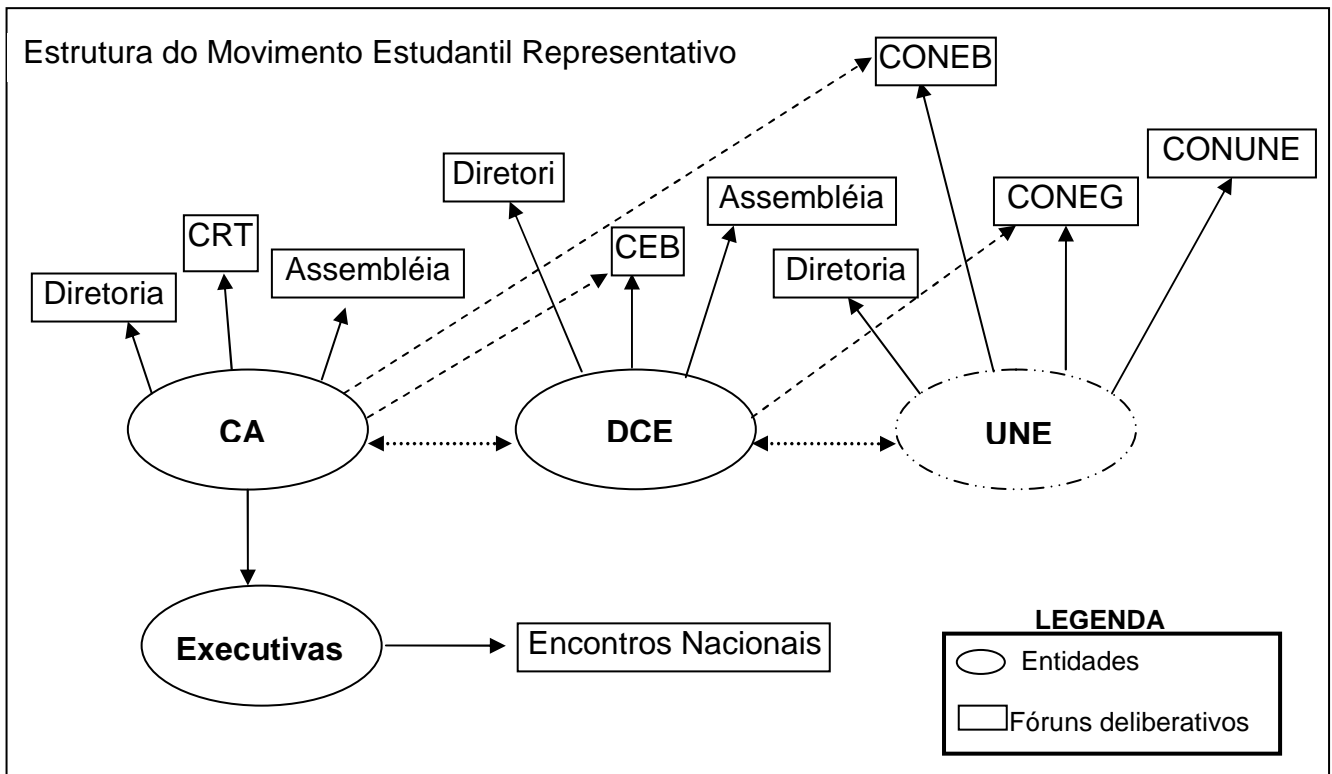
Estrutura do Movimento Estudantil Representativo

CONEB

CONUNE

Diretori

Assembléia

CONEG

CRT

CEB

Assembléia

Diretoria

Diretoria

CA

DCE

UNE

Executivas

Encontros Nacionais

LEGENDA

Entidades

Fóruns deliberativos